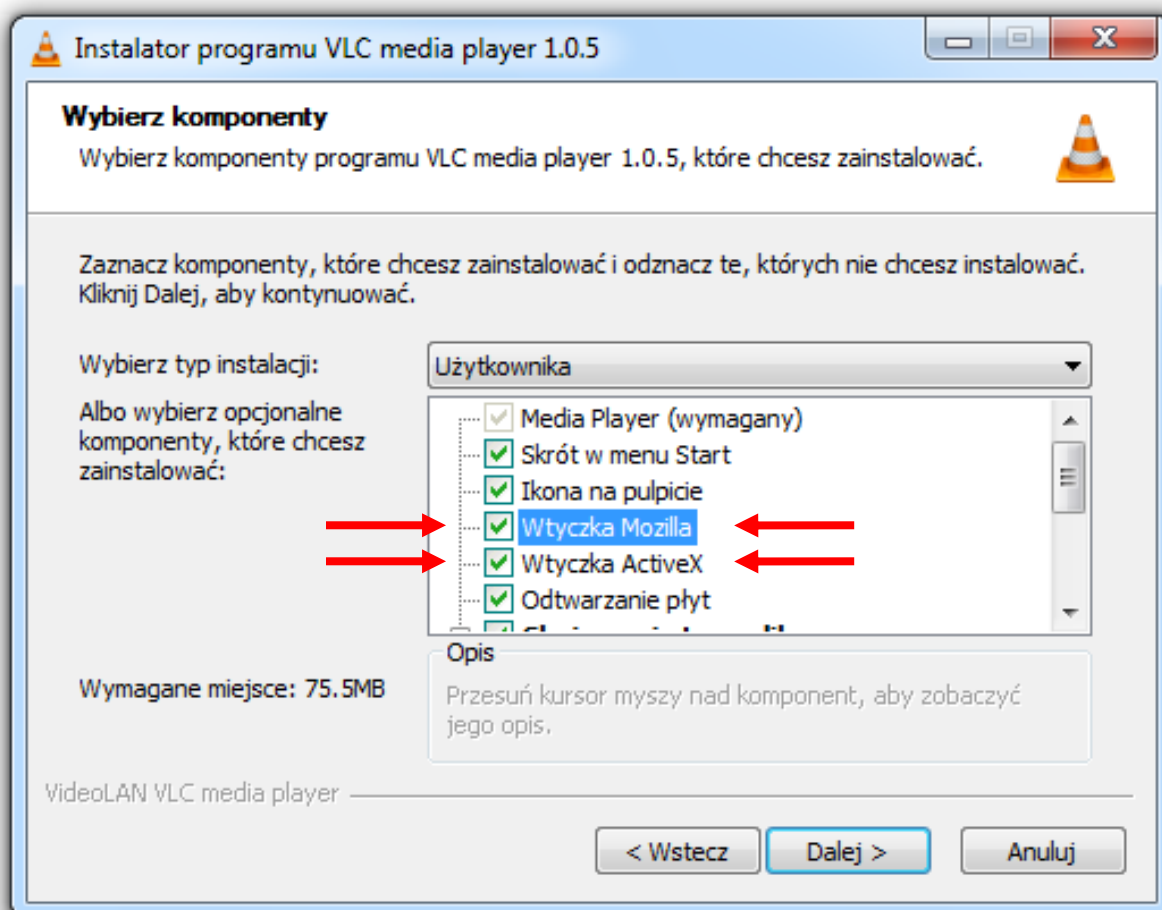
Instalator programu VLC media player 1.0.5

Wybierz komponenty

Wybierz komponenty programu VLC media player 1.0.5, które chcesz zainstalować.

Zaznacz komponenty, które chcesz zainstalować i odznacz te, których nie chcesz instalować. Kliknij Dalej, aby kontynuować.

Wybierz typ instalacji:

Użytkownika

Albo wybierz opcjonalne komponenty, które chcesz zainstalować:

Media Player (wymagany)
Skrót w menu Start
Ikona na pulpicie
Wtyczka Mozilla
Wtyczka ActiveX
Odtwarzanie płyt
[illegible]

Opis

Wymagane miejsce: 75.5MB

Przesuń kursor myszy nad komponent, aby zobaczyć jego opis.

VideoLAN VLC media player

< Wstecz

Dalej >

Anuluj